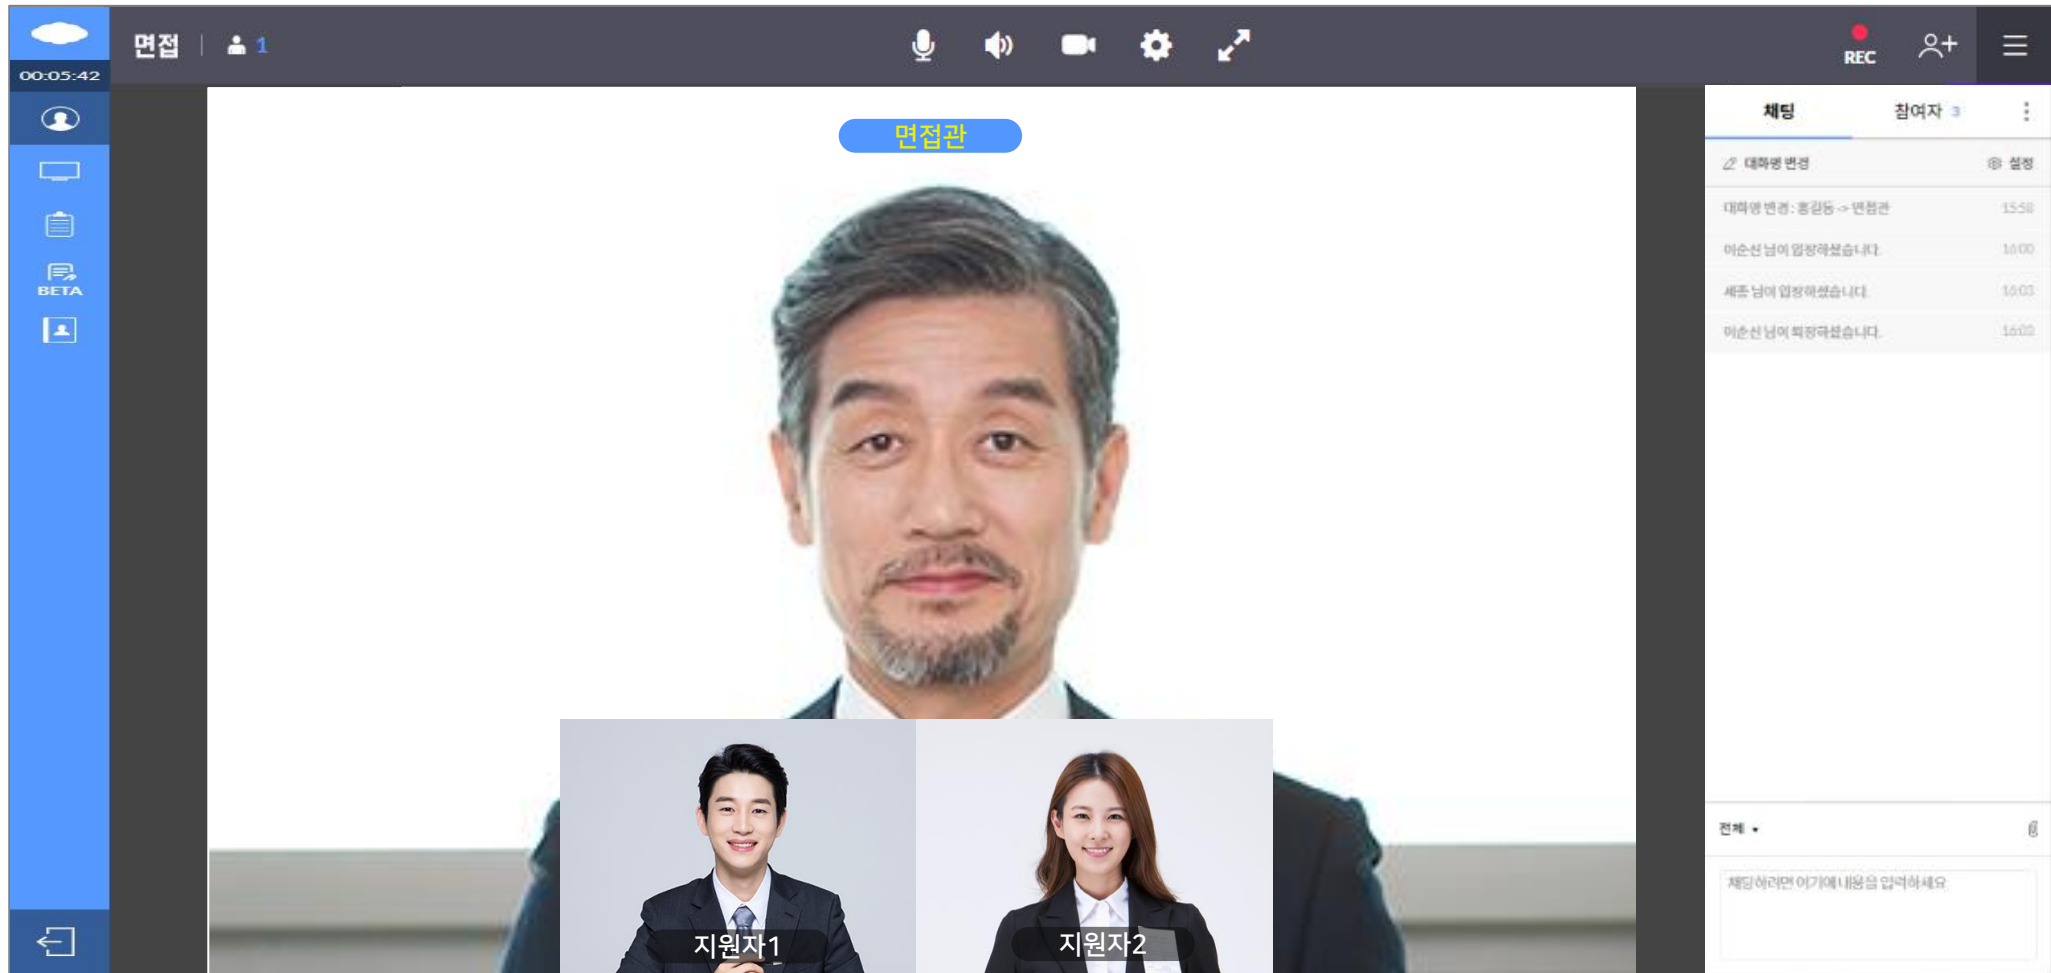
00:05:42

면접 | 1

REC

BETA

면접관

지원자1

지원자2

채팅 참여자 3

대화명 변경 설정

대화명 변경 : 홍길동 -> 면접관 15:58

이순신 님이 입장하셨습니다. 16:00

세종 님이 입장하셨습니다. 16:03

이순신 님이 퇴장하셨습니다. 16:03

전체

채팅하려면 여기에 내용을 입력하세요